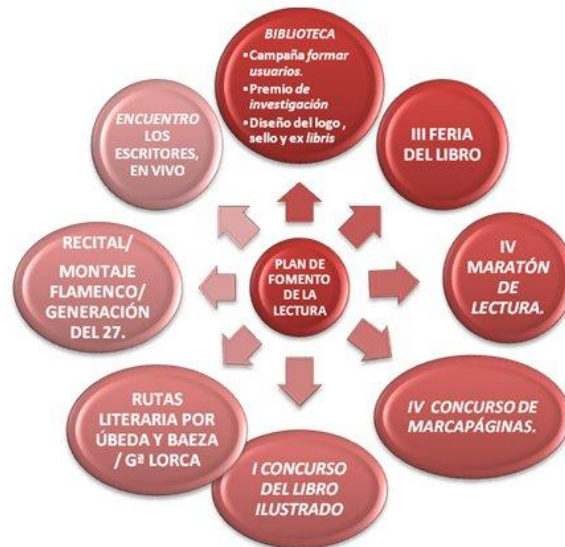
BIBLIOTECA
• Campaña *formar usuarios.*
• Premio *de investigación*
• Diseño del logo , sello y ex *libris*

III FERIA DEL LIBRO

IV *MARATÓN DE LECTURA.*

*IV CONCURSO DE MARCAPÁGINAS.*

*I CONCURSO DEL LIBRO ILUSTRADO*

RUTAS LITERARIA POR ÚBEDA Y BAEZA / Gª LORCA

RECITAL/ MONTAJE FLAMENCO/ GENERACIÓN DEL 27.

*ENCUENTRO* LOS ESCRITORES, EN VIVO

PLAN DE FOMENTO DE LA LECTURA